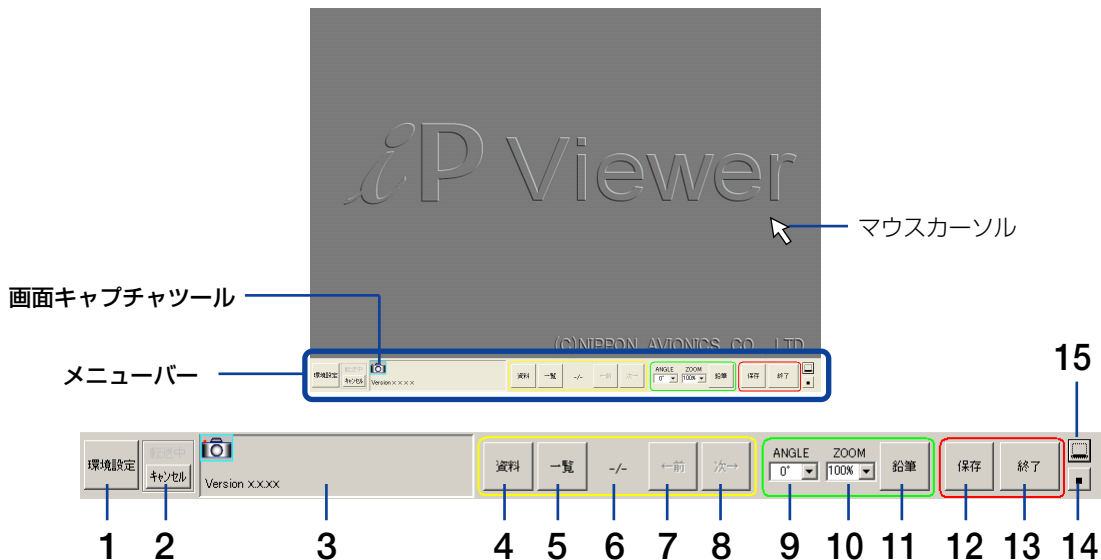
iP Viewer

マウスカーソル

画面キャプチャツール

(C)NIPPON AVIONICS CO., LTD.

メニューバー

環境設定 転送中 キャンセル Version x.x.x.x 資料 一覧 -/- ←前 次→ ANGLE 0° ZOOM 100% 鉛筆 保存 終了

15

環境設定 転送中 キャンセル Version x.x.xx 資料 一覧 -/- ←前 次→ ANGLE 0° ZOOM 100% 鉛筆 保存 終了

1 2 3 4 5 6 7 8 9 10 11 12 13 14